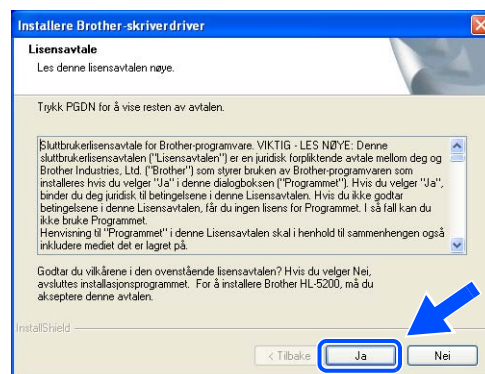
Installere Brother-skriverdriver

Lisensavtale
Les denne lisensavtalen nøye.

Trykk PGDN for å vise resten av avtalen.

Sluttbrukerlisensavtale for Brother-programvare. VIKTIG - LES NØYE: Denne sluttbrukerlisensavtalen ("Lisensavtalen") er en juridisk forpliktende avtale mellom deg og Brother Industries, Ltd. ("Brother") som styrer bruken av Brother-programvaren som installeres hvis du velger "Ja" i denne dialogboksen ("Programmet"). Hvis du velger "Ja", binder du deg juridisk til betingelsene i denne Lisensavtalen. Hvis du ikke godtar betingelsene i denne Lisensavtalen, får du ingen lisens for Programmet. I så fall kan du ikke bruke Programmet.
Henvisning til "Programmet" i denne Lisensavtalen skal i henhold til sammenhengen også inkludere mediet det er lagret på.

Godtar du vilkårene i den ovenstående lisensavtalen? Hvis du velger Nei, avsluttes installasjonsprogrammet. For å installere Brother HL-5200, må du akseptere denne avtalen.

InstallShield

< Tilbake Ja Nei